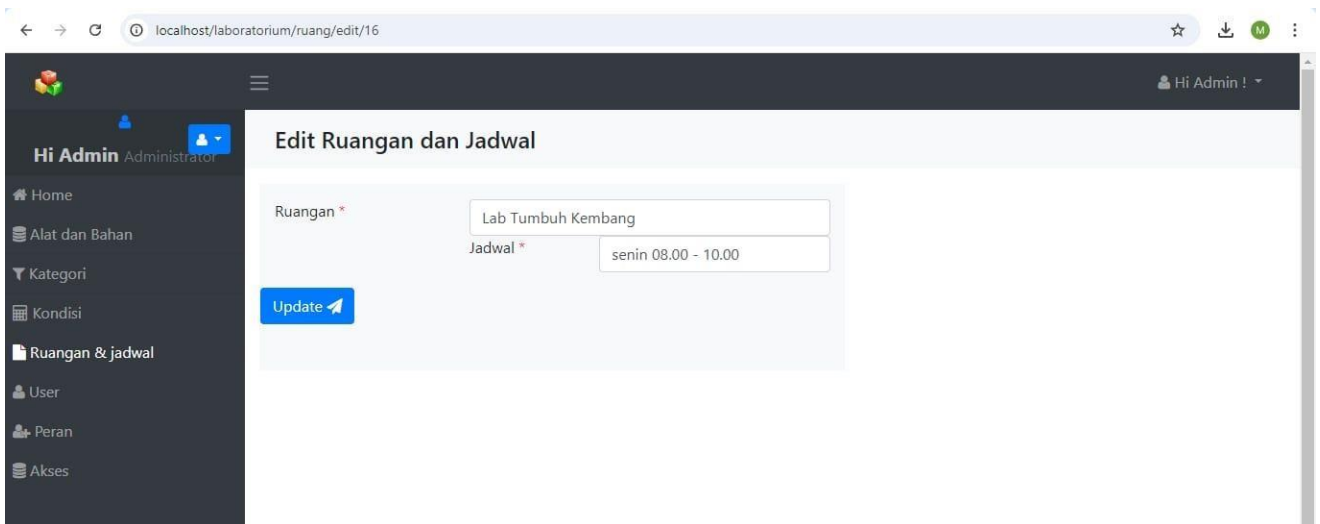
localhost/laboratorium/ruang/edit/16

M

Hi Admin !

Hi Admin Administrator

Home

Alat dan Bahan

Kategori

Kondisi

Ruangan & jadwal

User

Peran

Akses

Edit Ruangan dan Jadwal

Ruangan *

Lab Tumbuh Kembang

Jadwal *

senin 08.00 - 10.00

Update